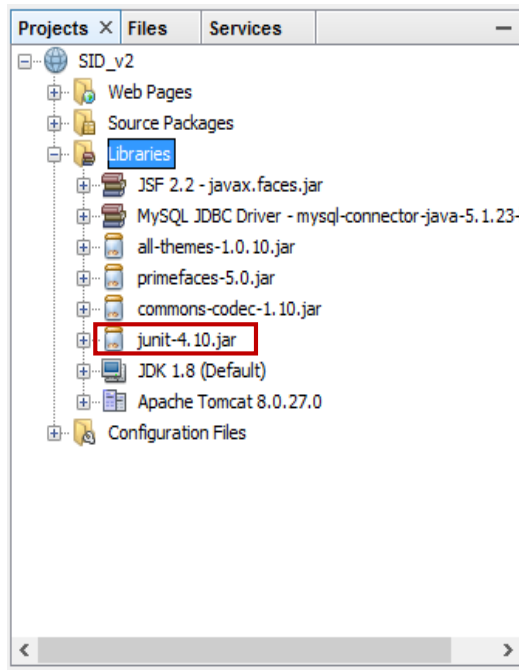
Projects × Files Services −

SID_v2
Web Pages
Source Packages
Libraries
JSF 2.2 - javax.faces.jar
MySQL JDBC Driver - mysql-connector-java-5.1.23-
all-themes-1.0.10.jar
primefaces-5.0.jar
commons-codec-1.10.jar
junit-4.10.jar
JDK 1.8 (Default)
Apache Tomcat 8.0.27.0
Configuration Files